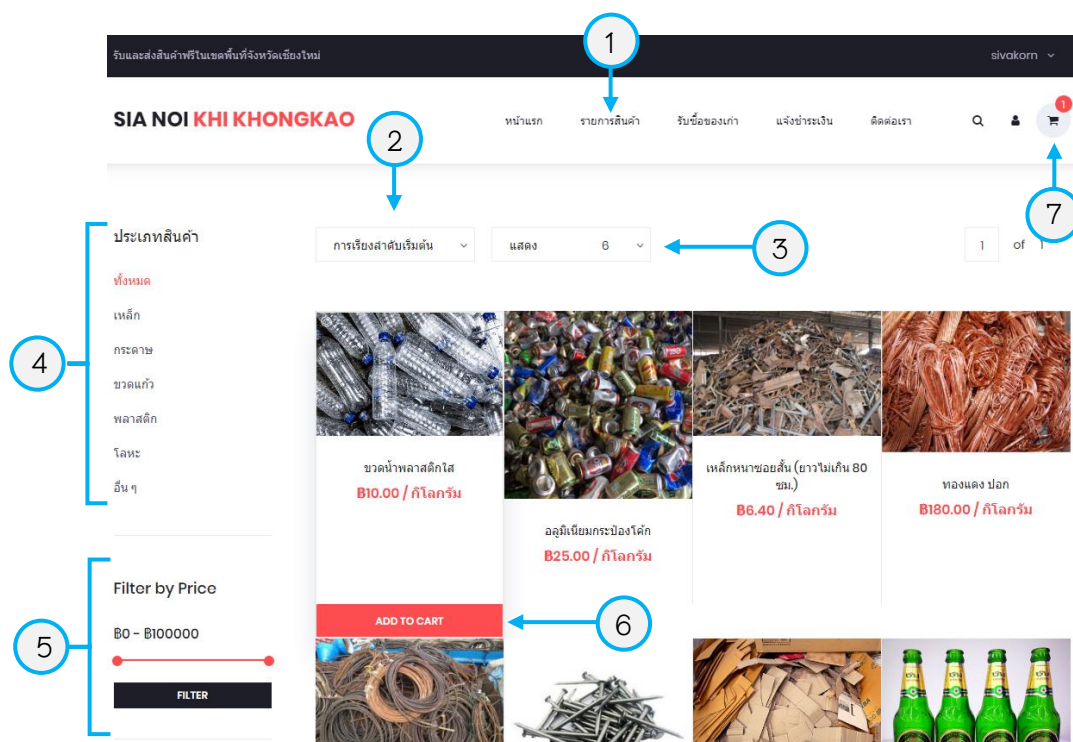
รับและส่งสินค้าฟรีในเขตพื้นที่จังหวัดเชียงใหม่

sivakorn

1

SIA NOI KHI KHONGKAO

หน้าแรก รายการสินค้า รับซื้อของเก่า แจ้งชำระเงิน ติดต่อเรา

1

2

7

ประเภทสินค้า

การเรียงลำดับเริ่มต้น

แสดง 6

3

1 of 1

ทั้งหมด

เหล็ก

กระดาษ

ขวดแก้ว

พลาสติก

โลหะ

อื่น ๆ

4

ขวดน้ำพลาสติกใส

฿10.00 / กิโลกรัม

อลูมิเนียมกระป๋องโค้ก

฿25.00 / กิโลกรัม

เหล็กหนาซอยสั้น (ยาวไม่เกิน 80 ซม.)

฿6.40 / กิโลกรัม

ทองแดง ปอก

฿180.00 / กิโลกรัม

Filter by Price

฿0 - ฿100000

FILTER

5

ADD TO CART

6